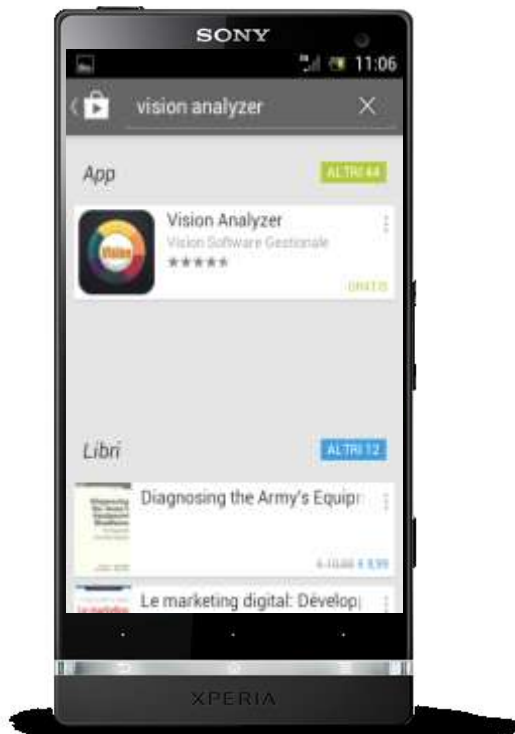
SONY

11:06

vision analyzer

App

ALTRI 44

Vision Analyzer

Vision Software Gestionale

★★★★★

GRATIS

Vision

Libri

ALTRI 12

Diagnosing the Army's Equip

€ 10,88 € 8,99

Le marketing digital: Dévelop

XPERIA